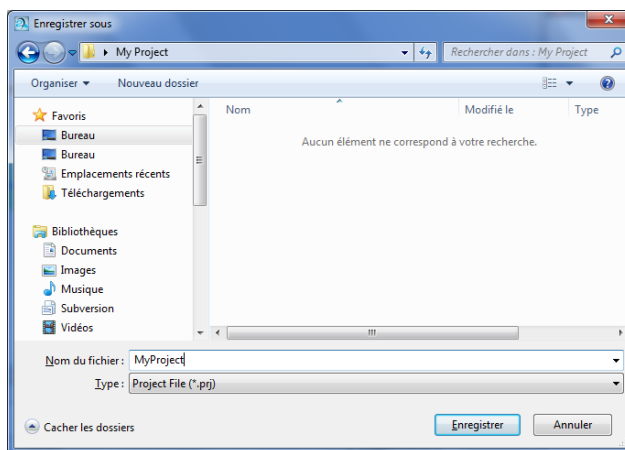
Enregistrer sous

My Project

Rechercher dans : My Project

Organiser ▾
Nouveau dossier

Favoris
Bureau
Bureau
Emplacements récents
Téléchargements

Bibliothèques
Documents
Images
Musique
Subversion
Vidéos

Nom
Modifié le
Type

Aucun élément ne correspond à votre recherche.

Nom du fichier : MyProject
Type : Project File (*.prj)

Cacher les dossiers

Enregistrer
Annuler